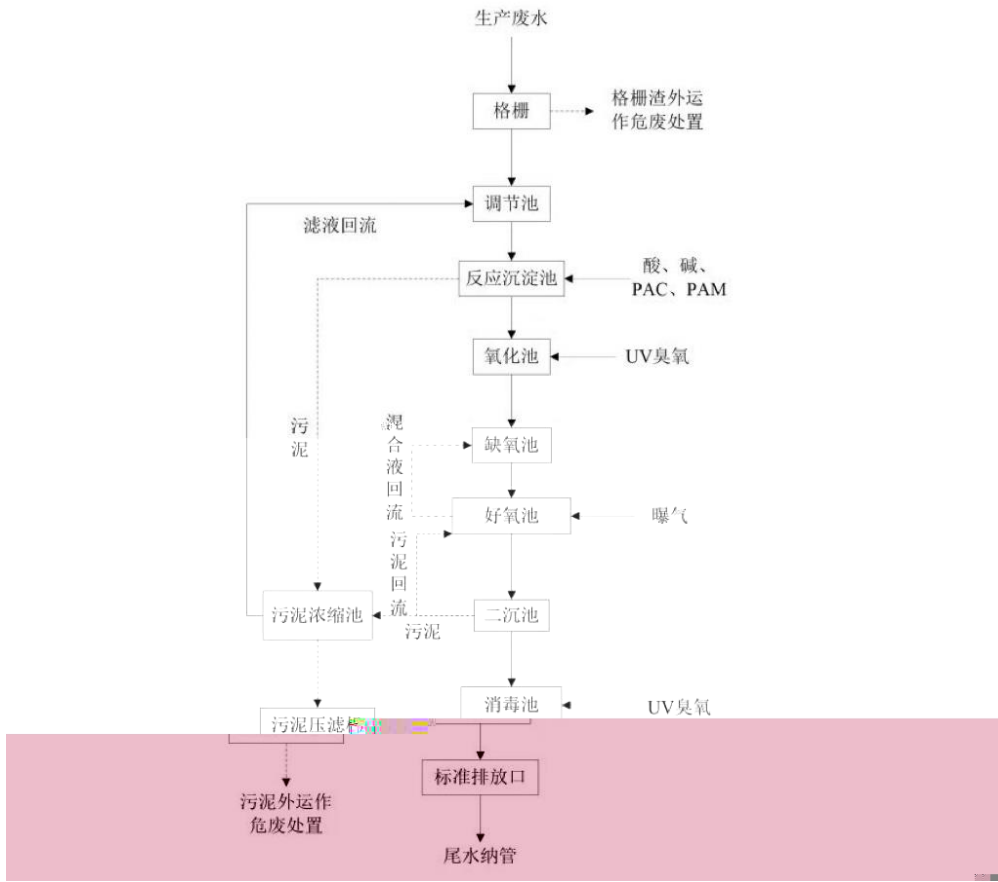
生产废水

格栅

格栅渣外运作危废处置

调节池

滤液回流

反应沉淀池

酸、碱、PAC、PAM

氧化池

UV臭氧

污泥

混合液回流

缺氧池

好氧池

曝气

污泥回流

污泥浓缩池

二沉池

污泥

消毒池

UV臭氧

污泥压滤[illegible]

标准排放口

污泥外运作危废处置

尾水纳管